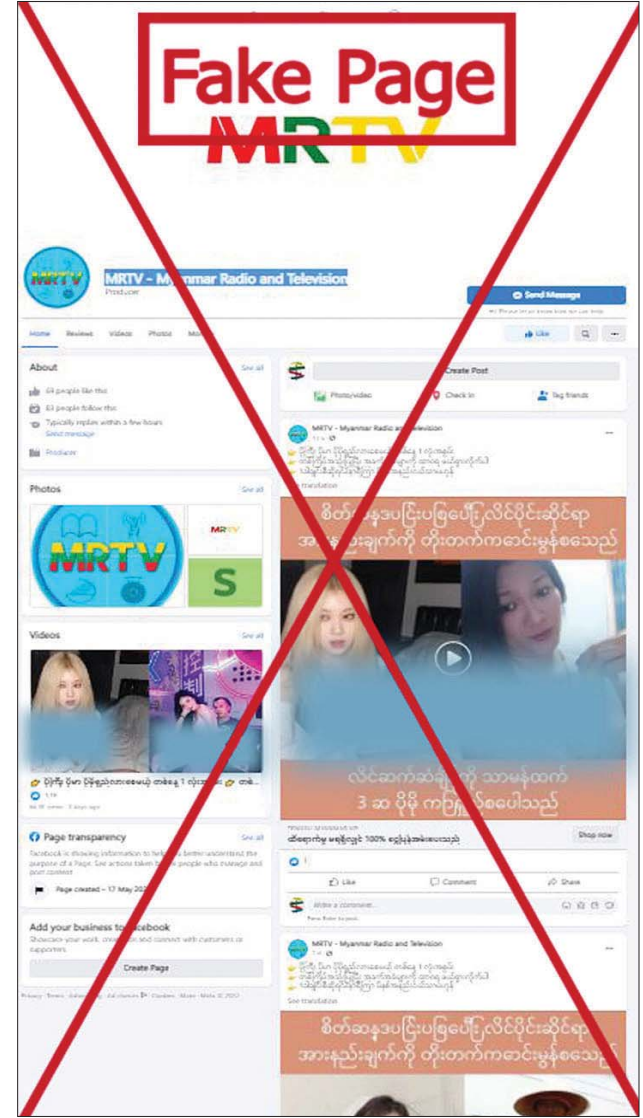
Fake Page

MRTV

MRTV

MRTV - Myanmar Radio and Television

Producer

Send Message

Home Reviews Videos Photos Mo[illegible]

Like

About

See all

63 people like this

63 people follow this

Typically replies within a few hours

Send message

Producer

Create Post

Photo/video

Check in

Tag friends

MRTV - Myanmar Radio and Television

See translation

စိတ်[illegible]ပြင်းပြစေပြီးလိင်ပိုင်းဆိုင်ရာ အား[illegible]ချက်ကို တိုးတက်ကောင်းမွန်စေသည်

Photos

See all

MRTV

MRTV

S

Videos

See all

လိင်ဆက်ဆံ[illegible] သာမန်ထက် 3 ဆ ပိုမို ကြာ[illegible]စေပါသည်

Shop now

Like

Comment

Share

Page transparency

See all

Facebook is showing information to help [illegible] better understand the purpose of a Page. See actions taken b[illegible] people who manage and post content.

Page created – 17 May 20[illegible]

Add your business to Facebook

Showcase your work, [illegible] and connect with customers or supporters.

Create Page

MRTV - Myanmar Radio and Television

See translation

စိတ်ဆန္ဒပြင်းပြစေပြီးလိင်ပိုင်းဆိုင်ရာ အားနည်းချက်ကို တိုးတက်ကောင်းမွန်စေသည်